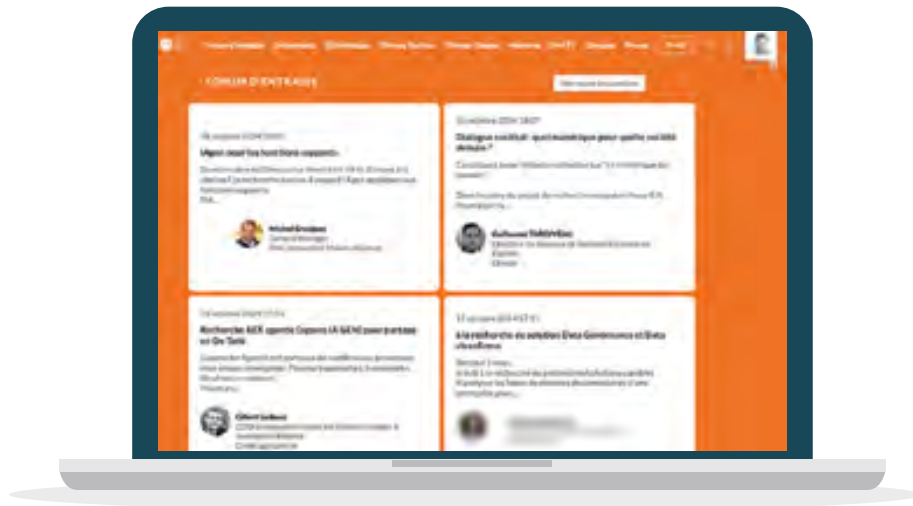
FORUM D'ENTRAIDE

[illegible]

Mgmt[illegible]

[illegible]

Dialogue social : quel modèle pour quelle société demain ?

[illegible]

Recherche AEX agents Copora (A GEN) pour entrée en On Tails

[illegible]

À la recherche de solution Data Gouvernance et Data cleasing

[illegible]